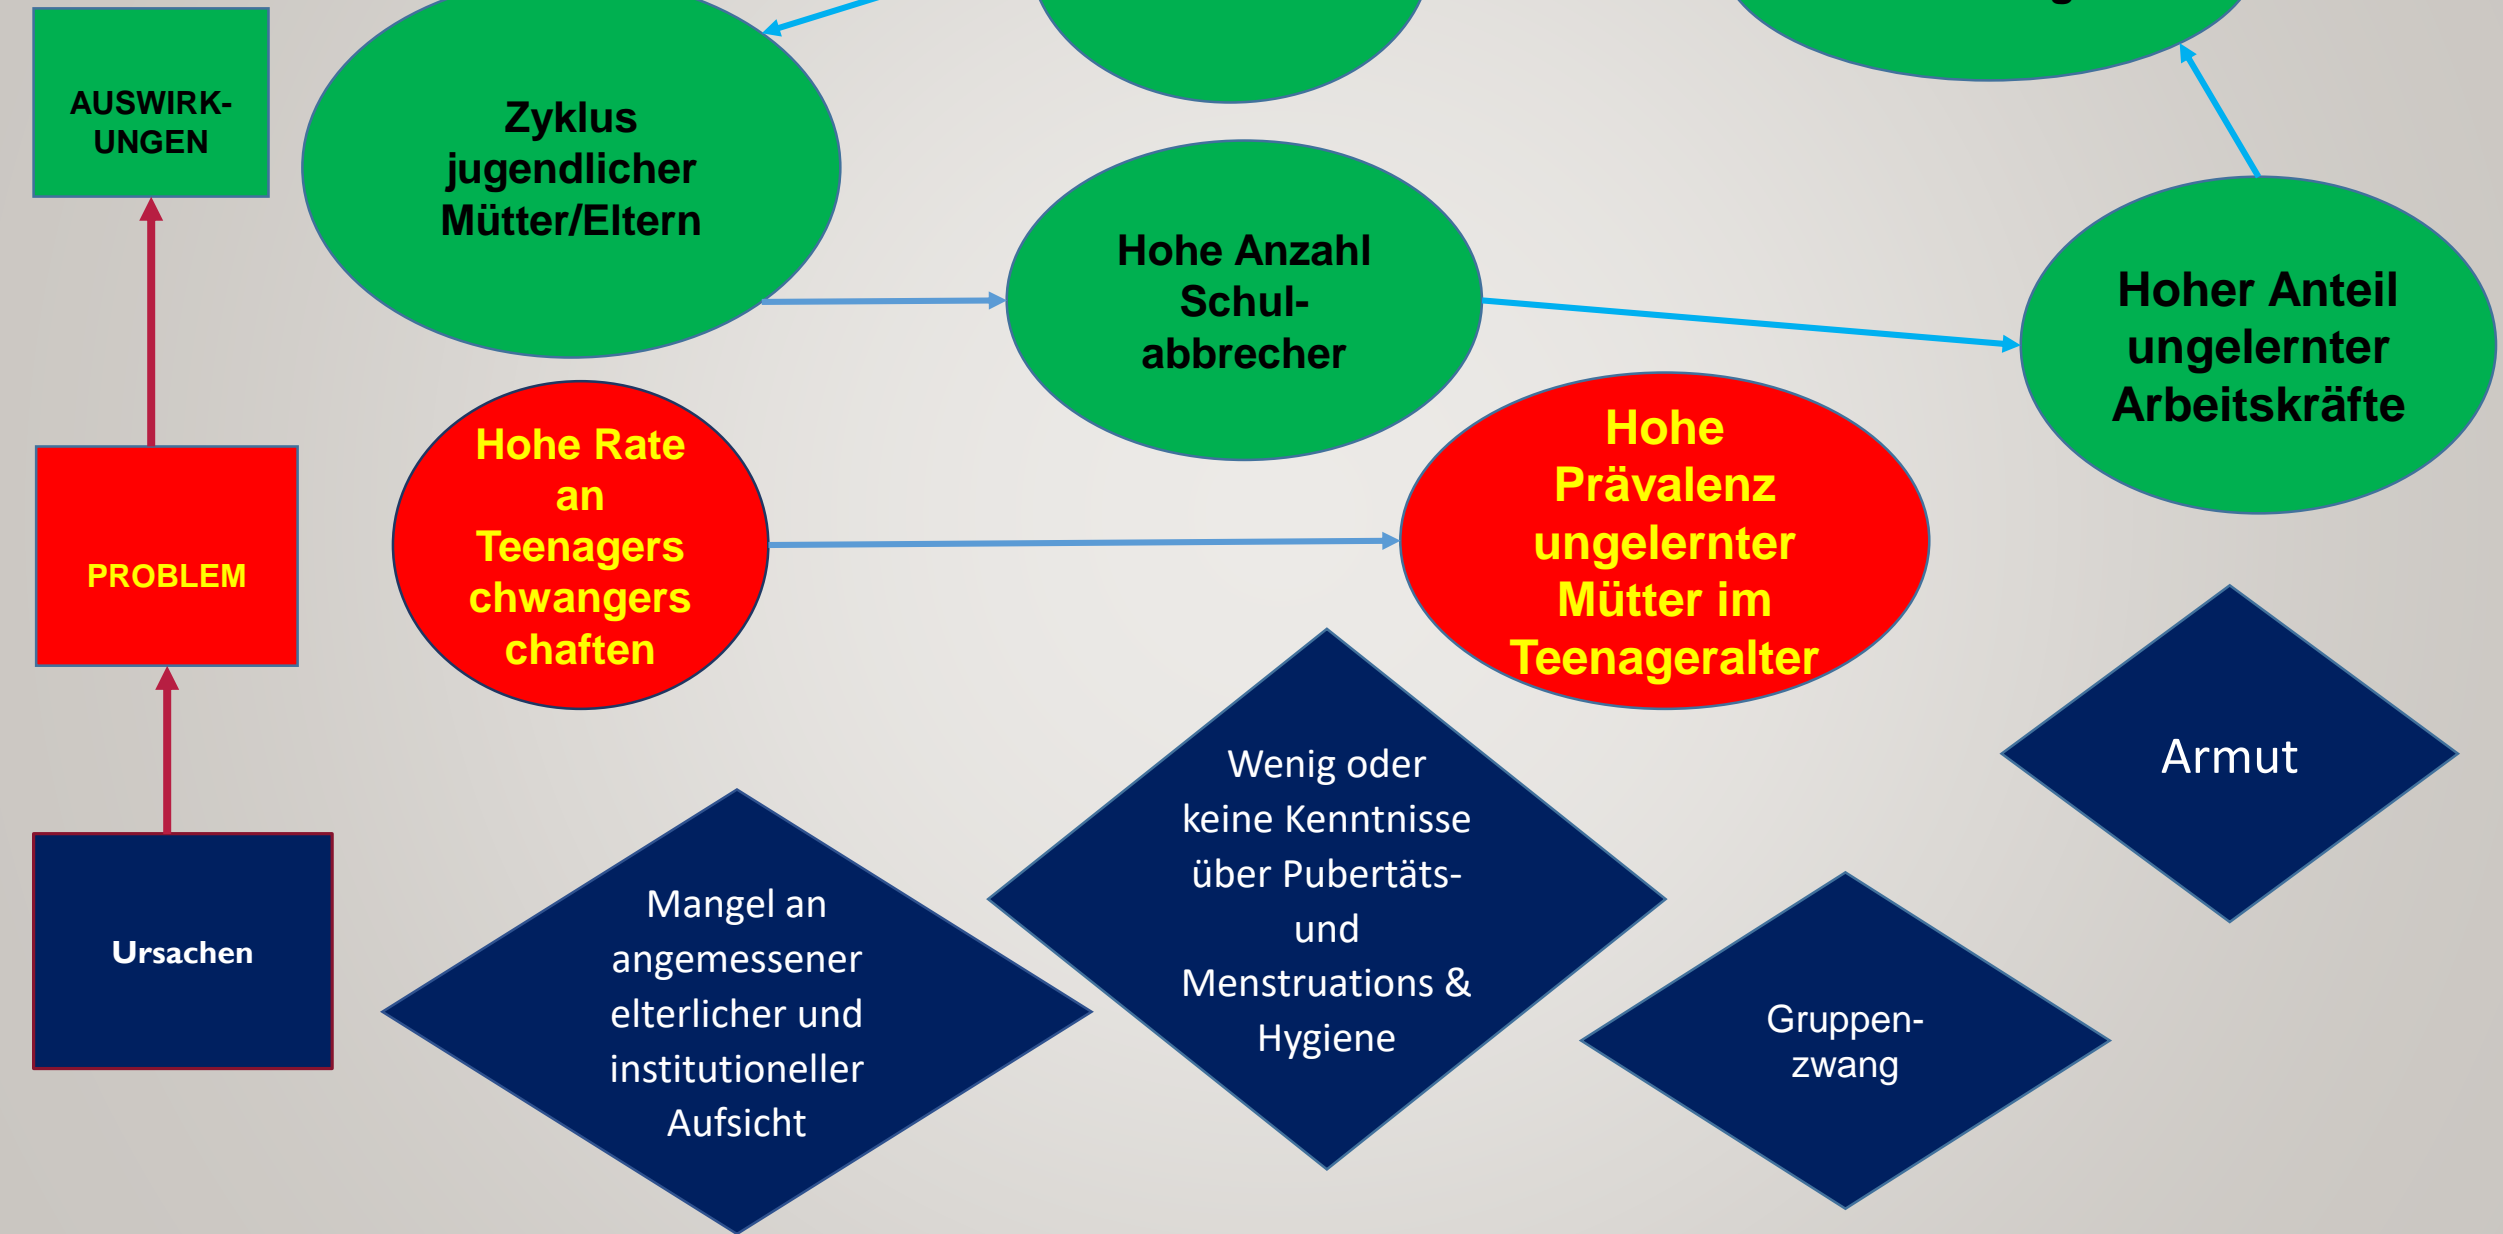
AUSWIRK-UNGEN

Zyklus jugendlicher Mütter/Eltern

Hohe Anzahl Schul-abbrecher

Hoher Anteil ungelernter Arbeitskräfte

PROBLEM

Hohe Rate an Teenagers chwangers chaften

Hohe Prävalenz ungelernter Mütter im Teenageralter

Ursachen

Mangel an angemessener elterlicher und institutioneller Aufsicht

Wenig oder keine Kenntnisse über Pubertäts- und Menstruations & Hygiene

Gruppen-zwang

Armut